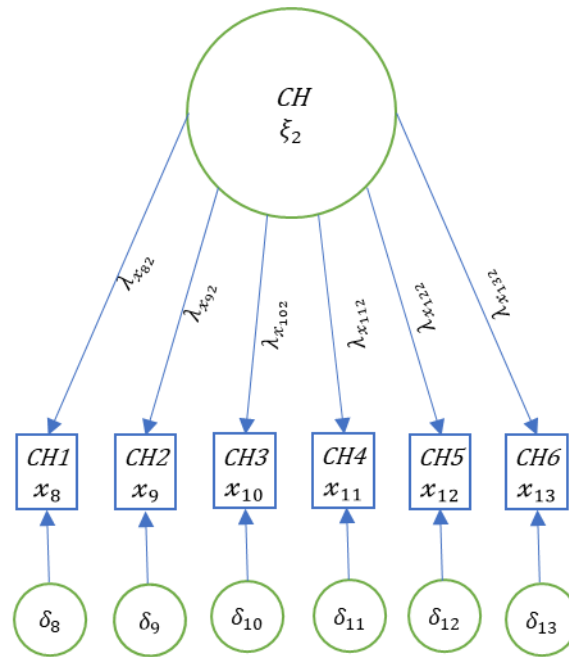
CH
$\xi_2$

$\lambda_{x_{82}}$
$\lambda_{x_{92}}$
$\lambda_{x_{102}}$
$\lambda_{x_{112}}$
$\lambda_{x_{122}}$
$\lambda_{x_{132}}$

CH1
$x_8$

CH2
$x_9$

CH3
$x_{10}$

CH4
$x_{11}$

CH5
$x_{12}$

CH6
$x_{13}$

$\delta_8$
$\delta_9$
$\delta_{10}$
$\delta_{11}$
$\delta_{12}$
$\delta_{13}$